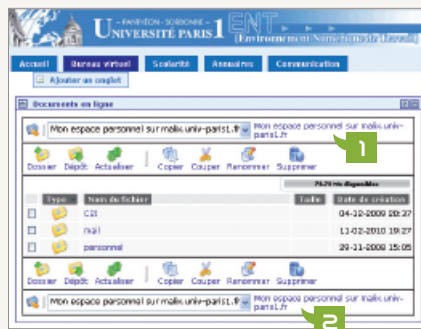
— PANTHÉON - SORBONNE —
UNIVERSITÉ PARIS 1 ENT Environnement Numérique de Travail

Accueil | Bureau virtuel | Scolarité | Annuaires | Communication

Ajouter un onglet

Documents en ligne

Mon espace personnel sur malix.univ-paris1.fr | Mon espace personnel sur malix.univ-paris1.fr

1

Dossier | Dépôt | Actualiser | Copier | Couper | Renommer | Supprimer

79,79 Mo disponibles

| | Type | Nom du fichier | Taille | Date de création |
|---|---|---|---|---|
| ☐ | | C2I | | 04-12-2009 20:27 |
| ☐ | | mail | | 11-02-2010 19:27 |
| ☐ | | personnel | | 29-11-2009 15:05 |

Dossier | Dépôt | Actualiser | Copier | Couper | Renommer | Supprimer

Mon espace personnel sur malix.univ-paris1.fr | Mon espace personnel sur malix.univ-paris1.fr

2